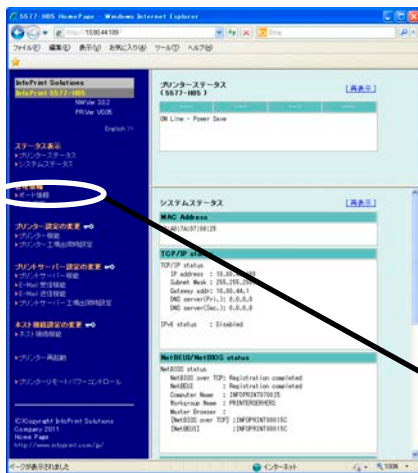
5577-H05 Home Page - Windows Internet Explorer

http://10.80.44.109/

ファイル(F) 編集(E) 表示(V) お気に入り(A) ツール(T) ヘルプ(H)

InfoPrint Solutions
InfoPrint 5577-H05
NWVer 30.2
FRVer V0.05

English >>

ステータス表示
▸プリンターステータス
▸システムステータス

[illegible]
▸ポート情報

プリンター設定の変更
▸プリンター情報
▸プリンター工場出荷時設定

プリントサーバー設定の変更
▸プリントサーバー情報
▸E-Mail 受信情報
▸E-Mail 送信情報
▸プリントサーバー工場出荷時設定

ネスト情報設定の変更
▸ネスト情報情報

▸プリンター再起動

▸プリンターリモートパワーコントロール

(C)Copyright InfoPrint Solutions Company 2011
Home Page
http://www.infoprint.com/jp/

プリンターステータス
(5577-H05)
[再表示]

ON Line - Power Save

システムステータス
[再表示]

MAC Address
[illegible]:A9:07:88:29

TCP/IP status
TCP/IP status
IP address : 10.80.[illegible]
Subnet Mask : 255.255.25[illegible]
Gateway addr: 10.80.44.1
DNS server(Pri.): 0.0.0.0
DNS server(Sec.): 0.0.0.0

IPv6 status : Disabled

NetBEUI/NetBIOS status
NetBIOS status
NetBIOS over TCP: Registration completed
NetBEUI : Registration completed
Computer Name : INFOPRINT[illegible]
Workgroup Name : PRINTERSERVERS
Master Browser :
[NetBIOS over TCP] :INFOPRINT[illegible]
[NetBEUI] :INFOPRINT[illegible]

ページが表示されました
インターネット
100%